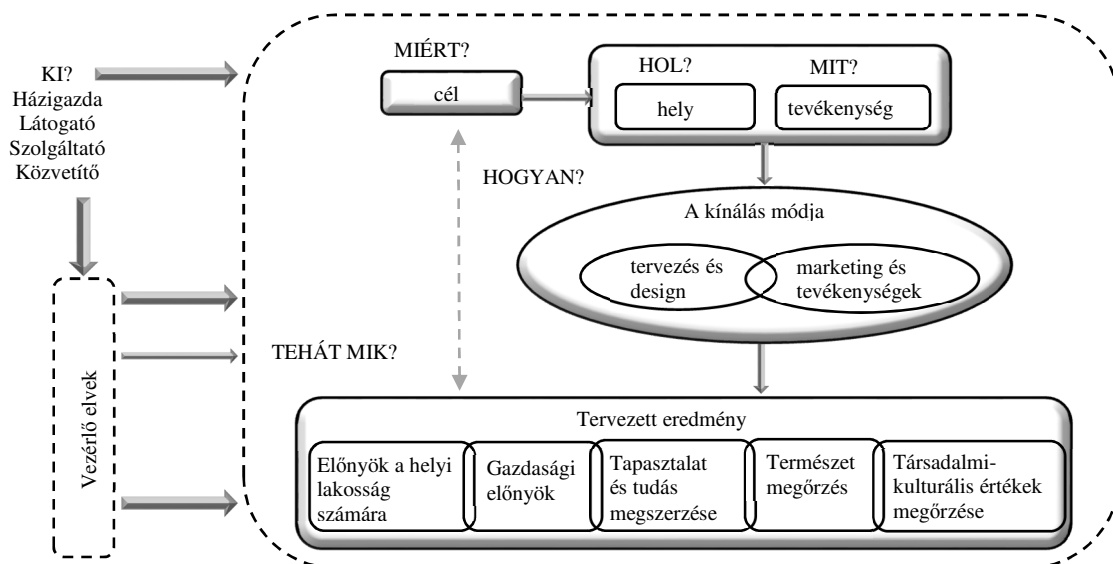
KI?
Házigazda
Látogató
Szolgáltató
Közvetítő

Vezérlő elvek

MIÉRT?
cél

HOL?
hely

MIT?
tevékenység

HOGYAN?

A kínálás módja

tervezés és design

marketing és tevékenységek

TEHÁT MIK?

Tervezett eredmény

Előnyök a helyi lakosság számára

Gazdasági előnyök

Tapasztalat és tudás megszerzése

Természet megőrzés

Társadalmi-kulturális értékek megőrzése